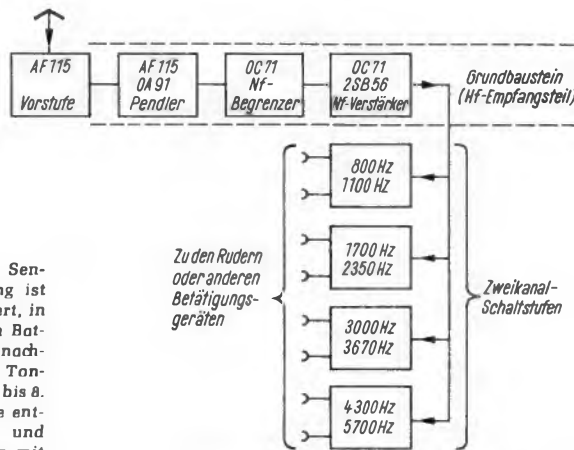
AF 115
Vorstufe

AF 115
0A 91
Pendler

OC 71
Nf-
Begrenzer

OC 71
2SB56
Nf-Verstärker

Grundbaustein
(Hf-Empfangsteil)

800 Hz
1100 Hz

1700 Hz
2350 Hz

3000 Hz
3670 Hz

4300 Hz
5700 Hz

Zu den Rudern oder anderen Betätigungsgeräten

Zweikanal-Schaltstufen

Sen-
ng ist
ert, in
n Bot-
nach-
Ton-
bis 8.
e ent-
und
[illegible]